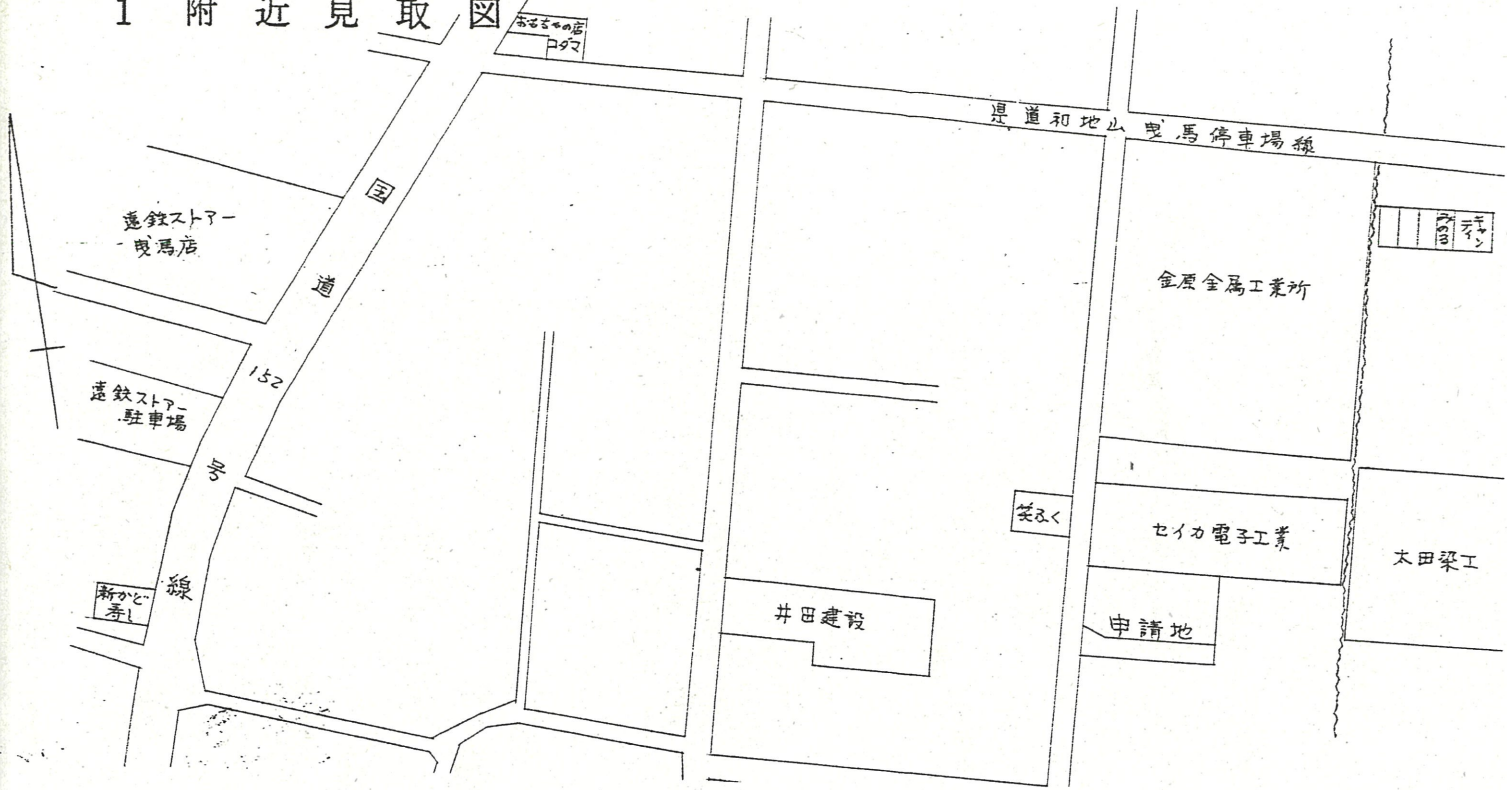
1 附近見取図

おもちゃの店
コダマ

県道和地山曳馬停車場線

国
道
152
号
線

遠鉄ストアー
曳馬店

遠鉄ストアー
駐車場

新かど寿し

キャンディン
みのる

金原金属工業所

笑ふく

セイカ電子工業

太田染工

井田建設

申請地